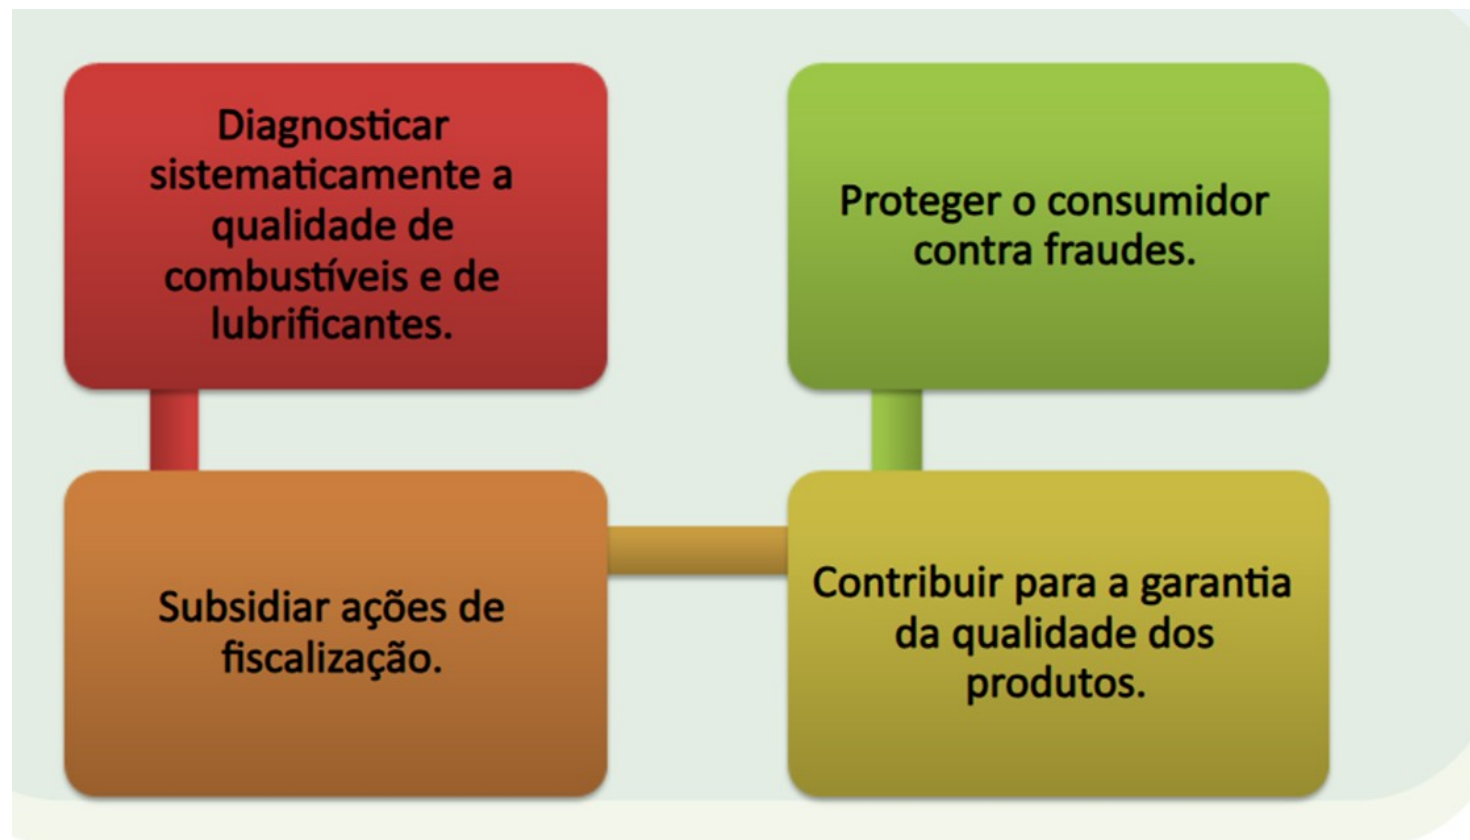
Diagnosticar sistematicamente a qualidade de combustíveis e de lubrificantes.

Subsidiar ações de fiscalização.

Contribuir para a garantia da qualidade dos produtos.

Proteger o consumidor contra fraudes.